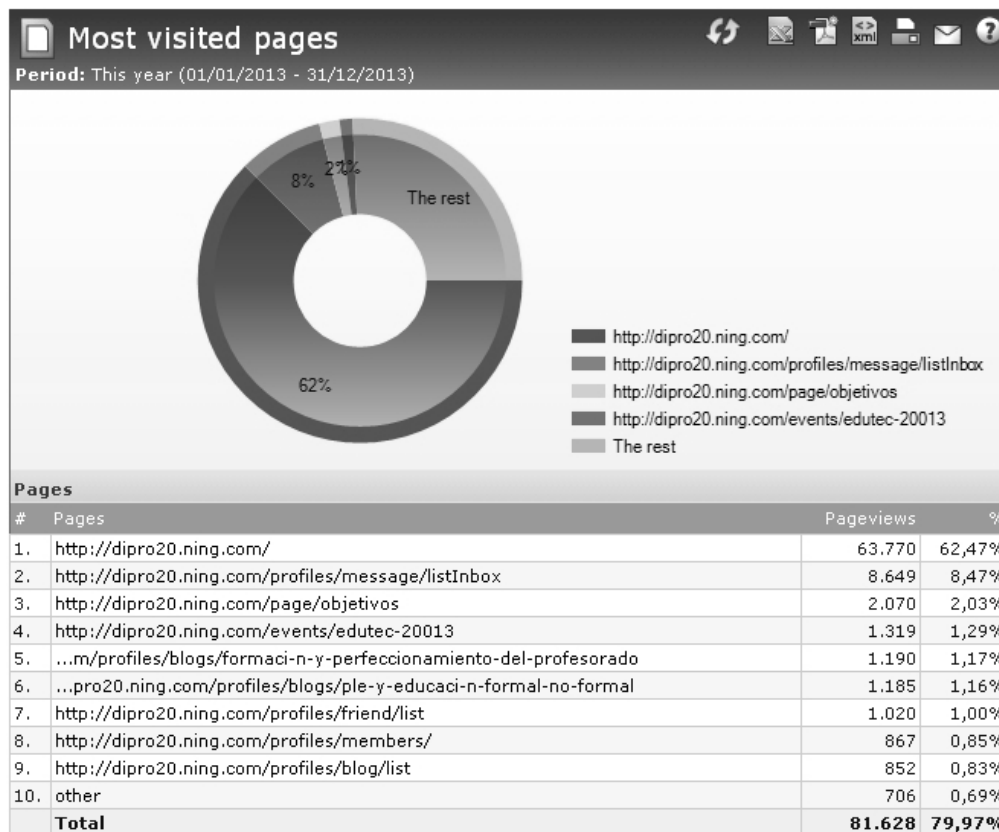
Most visited pages

Period: This year (01/01/2013 - 31/12/2013)

8%
2%
1%
The rest
62%

http://dipro20.ning.com/
http://dipro20.ning.com/profiles/message/listInbox
http://dipro20.ning.com/page/objetivos
http://dipro20.ning.com/events/edutec-20013
The rest

Pages

| # | Pages | Pageviews | % |
|---|---|---|---|
| 1. | http://dipro20.ning.com/ | 63.770 | 62,47% |
| 2. | http://dipro20.ning.com/profiles/message/listInbox | 8.649 | 8,47% |
| 3. | http://dipro20.ning.com/page/objetivos | 2.070 | 2,03% |
| 4. | http://dipro20.ning.com/events/edutec-20013 | 1.319 | 1,29% |
| 5. | ...m/profiles/blogs/formaci-n-y-perfeccionamiento-del-profesorado | 1.190 | 1,17% |
| 6. | ...pro20.ning.com/profiles/blogs/ple-y-educaci-n-formal-no-formal | 1.185 | 1,16% |
| 7. | http://dipro20.ning.com/profiles/friend/list | 1.020 | 1,00% |
| 8. | http://dipro20.ning.com/profiles/members/ | 867 | 0,85% |
| 9. | http://dipro20.ning.com/profiles/blog/list | 852 | 0,83% |
| 10. | other | 706 | 0,69% |
| | Total | 81.628 | 79,97% |